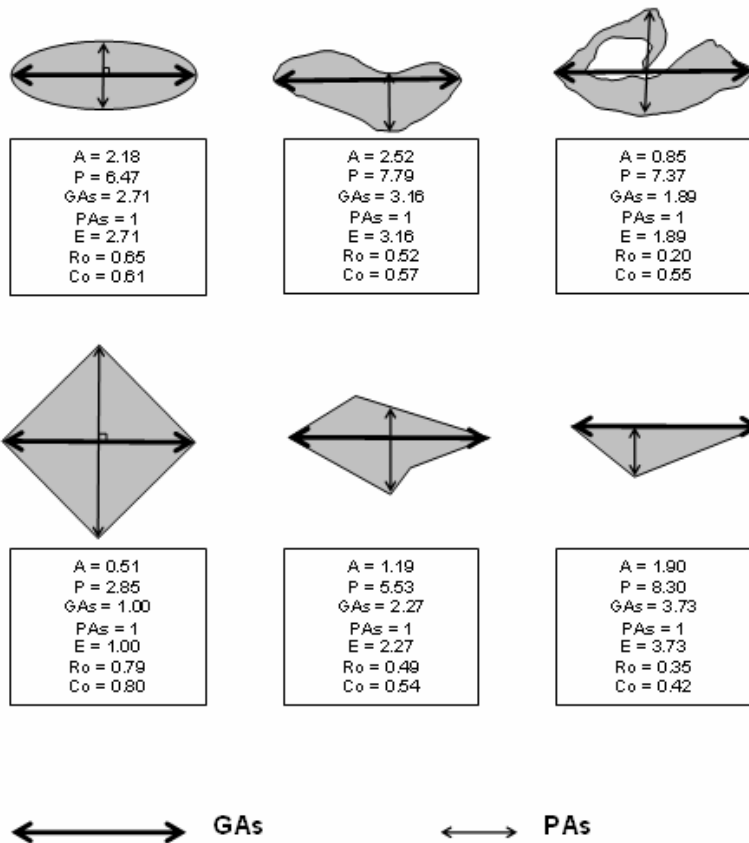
A = 2.18
P = 6.47
GAs = 2.71
PAs = 1
E = 2.71
Ro = 0.65
Co = 0.61

A = 2.52
P = 7.79
GAs = 3.16
PAs = 1
E = 3.16
Ro = 0.52
Co = 0.57

A = 0.85
P = 7.37
GAs = 1.89
PAs = 1
E = 1.89
Ro = 0.20
Co = 0.55

A = 0.51
P = 2.85
GAs = 1.00
PAs = 1
E = 1.00
Ro = 0.79
Co = 0.80

A = 1.19
P = 5.53
GAs = 2.27
PAs = 1
E = 2.27
Ro = 0.49
Co = 0.54

A = 1.90
P = 8.30
GAs = 3.73
PAs = 1
E = 3.73
Ro = 0.35
Co = 0.42

GAs

PAs